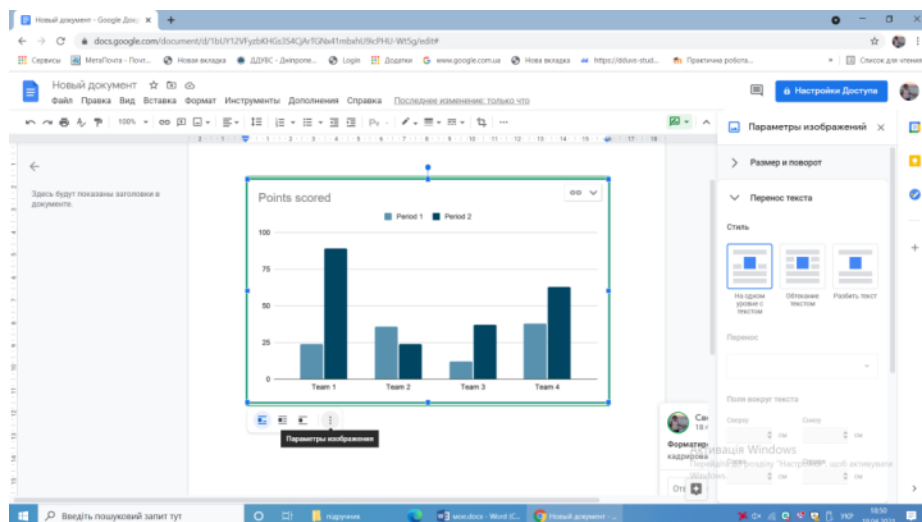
Новый документ - Google Доку ×

docs.google.com/document/d/1bUY12VFyzbKHGs3S4CjArTGNv41mbxhU9icPHU-Wt5g/edit#

Сервисы | МетаПочта - Почт... | Новая вкладка | ДДУВС - Дніпропе... | Login | Додатки | www.google.com.ua | Нова вкладка | https://dduvs-stud... | Практична робота... | Список для чтения

Новый документ

Файл Правка Вид Вставка Формат Инструменты Дополнения Справка Последнее изменение: только что

Настройки Доступа

100%

Здесь будут показаны заголовки в документе.

Points scored

Period 1 Period 2

| | Period 1 | Period 2 |
|---|---|---|
| Team 1 | | |
| Team 2 | | |
| Team 3 | | |
| Team 4 | | |

100
75
50
25
0

Team 1 Team 2 Team 3 Team 4

Параметры изображения

Параметры изображений ×

Размер и поворот

Перенос текста

Стиль

На одном уровне с текстом | Обтекание текстом | Разбить текст

Перенос

Поля вокруг текста

Сверху | Снизу

см | см

Слева | Справа

см | см

Се
18

Форматир
кадрирова

Отм

Активація Windows
Перейдіть до розділу "Настройки", щоб активувати Windows.

Введіть пошуковий запит тут

підручник | моя.docx - Word (С... | Новый документ - ...

УКР 18:50